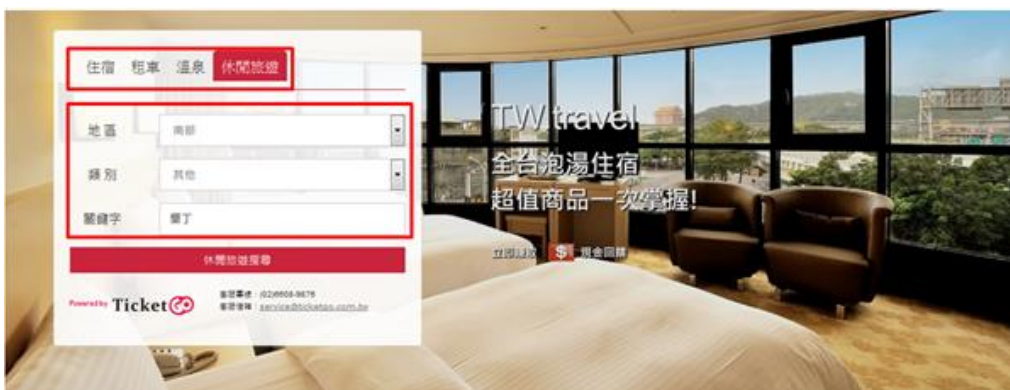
住宿 租車 溫泉 休閒旅遊

地區 南部

類別 其他

關鍵字 墾丁

休閒旅遊搜尋

Powered by Ticket

客服專線：(02)6608-9676
客服信箱：service@ticketgo.com.tw

TW travel
全台泡湯住宿
超值商品一次掌握!

立即購買 $ 現金回饋